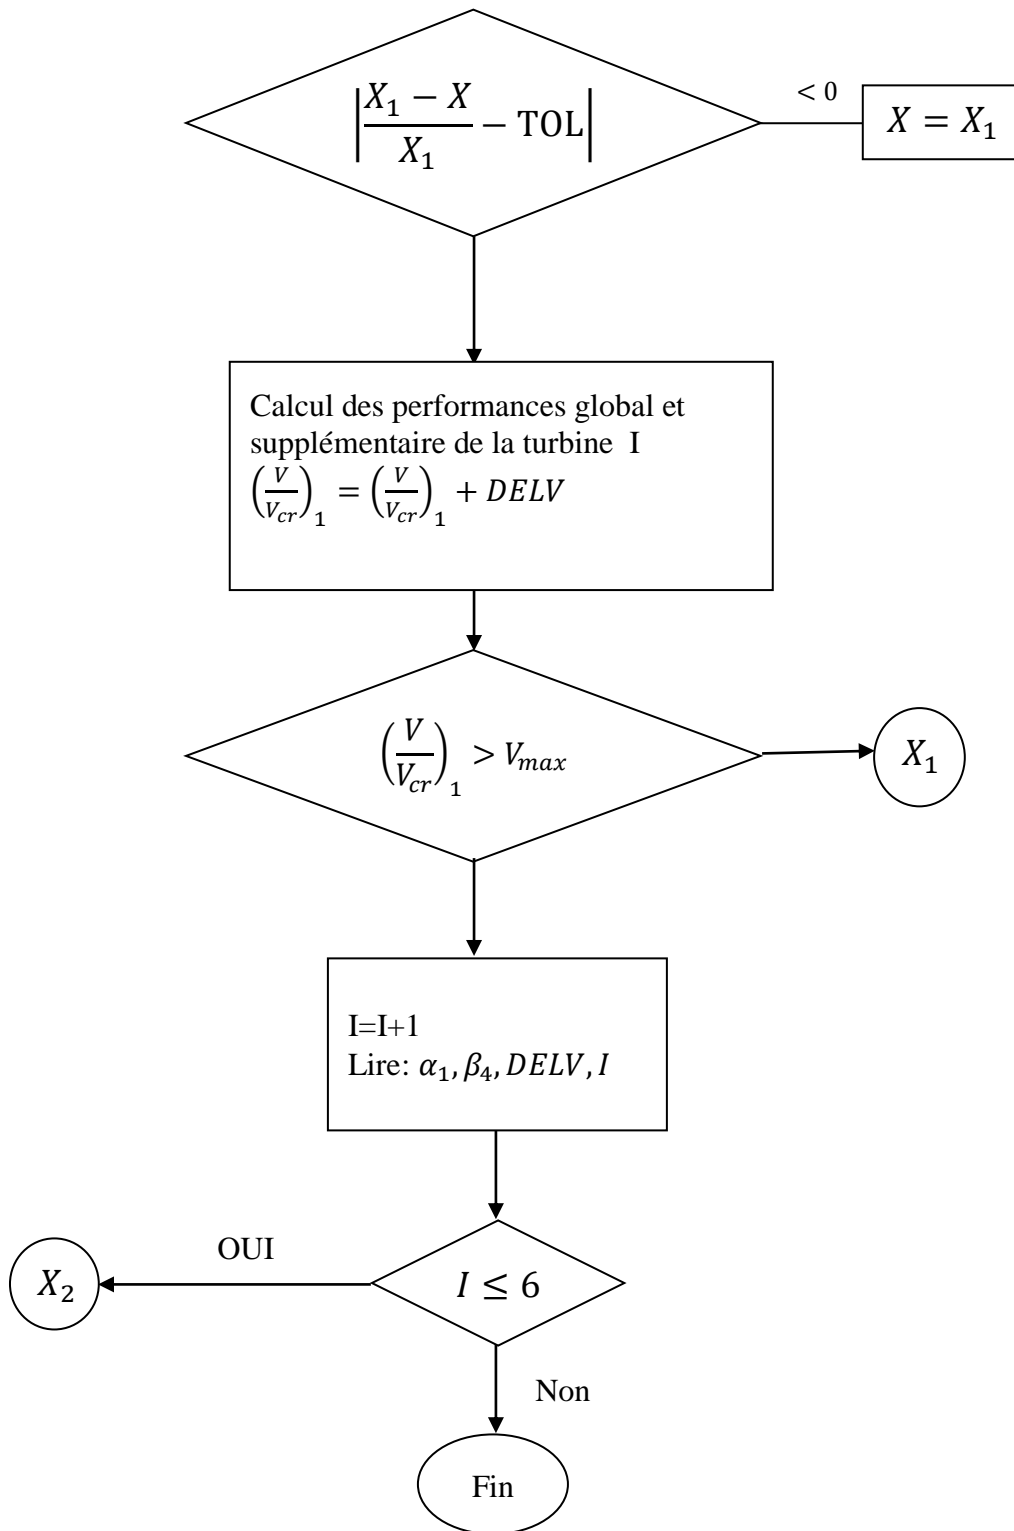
$\left|\frac{X_1 - X}{X_1} - \text{TOL}\right|$

< 0

$X = X_1$

Calcul des performances global et supplémentaire de la turbine I
$\left(\frac{V}{V_{cr}}\right)_1 = \left(\frac{V}{V_{cr}}\right)_1 + DELV$

$\left(\frac{V}{V_{cr}}\right)_1 > V_{max}$

$X_1$

I=I+1
Lire: $\alpha_1, \beta_4, DELV, I$

OUI

$X_2$

$I \leq 6$

Non

Fin